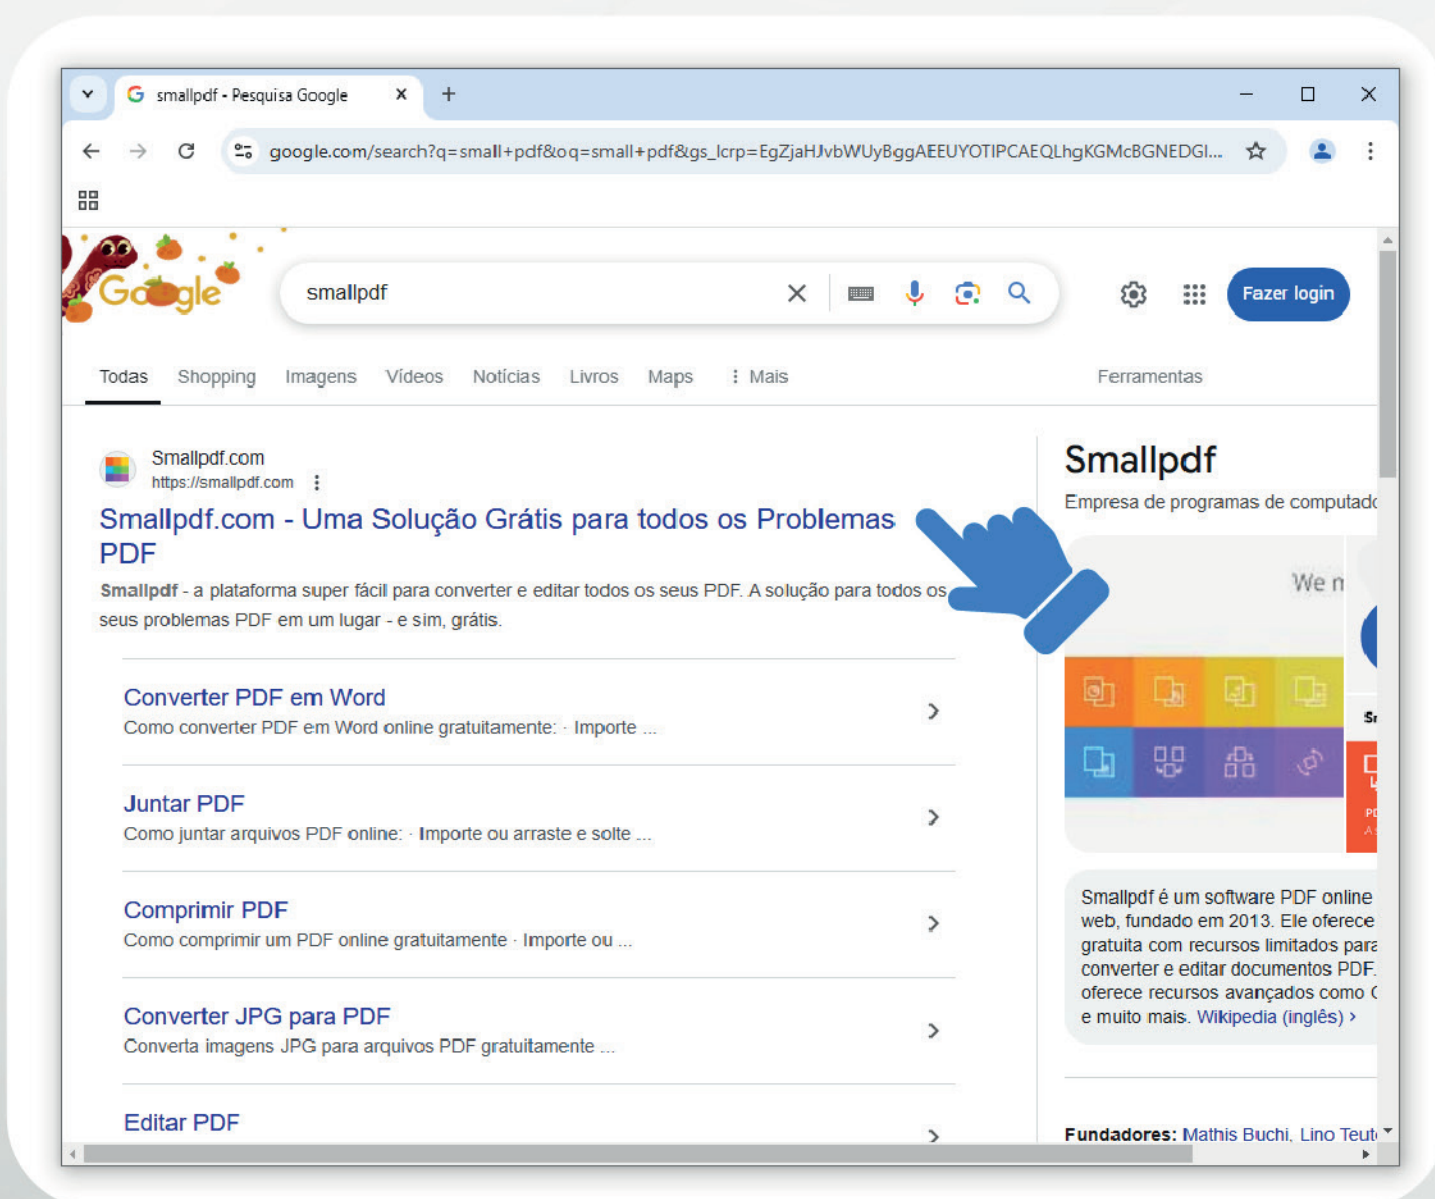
smallpdf - Pesquisa Google

google.com/search?q=small+pdf&oq=small+pdf&gs_lcrp=EgZjaHJvbWUyBggAEEUYOTIPCAEQLhgKGMcBGNEDGI...

Google

smallpdf

Fazer login

Todas Shopping Imagens Vídeos Notícias Livros Maps ⋮ Mais Ferramentas

Smallpdf.com
https://smallpdf.com

Smallpdf.com - Uma Solução Grátis para todos os Problemas PDF

Smallpdf - a plataforma super fácil para converter e editar todos os seus PDF. A solução para todos os seus problemas PDF em um lugar - e sim, grátis.

Converter PDF em Word
Como converter PDF em Word online gratuitamente: · Importe ...

Juntar PDF
Como juntar arquivos PDF online: · Importe ou arraste e solte ...

Comprimir PDF
Como comprimir um PDF online gratuitamente · Importe ou ...

Converter JPG para PDF
Converta imagens JPG para arquivos PDF gratuitamente ...

Editar PDF

Smallpdf
Empresa de programas de computado

We n

Smallpdf é um software PDF online web, fundado em 2013. Ele oferece gratuita com recursos limitados para converter e editar documentos PDF. oferece recursos avançados como e muito mais. Wikipedia (inglês) ›

Fundadores: Mathis Buchi, Lino Teut